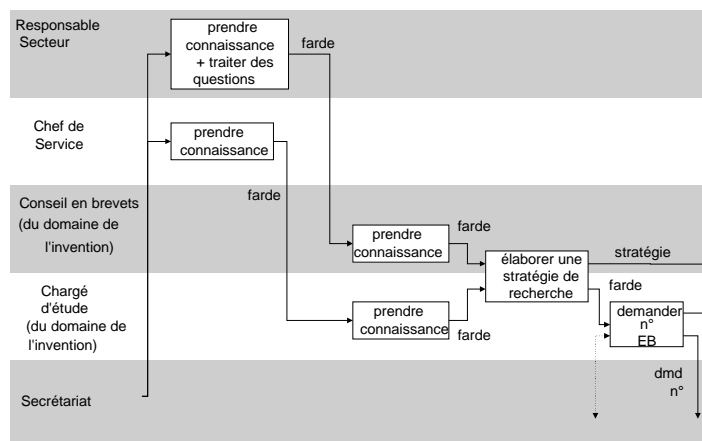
Responsable Secteur

prendre connaissance + traiter des questions

farde

Chef de Service

prendre connaissance

farde

Conseil en brevets (du domaine de l'invention)

prendre connaissance

farde

élaborer une stratégie de recherche

stratégie

farde

Chargé d'étude (du domaine de l'invention)

prendre connaissance

farde

demander n° EB

Secrétariat

dmd n°